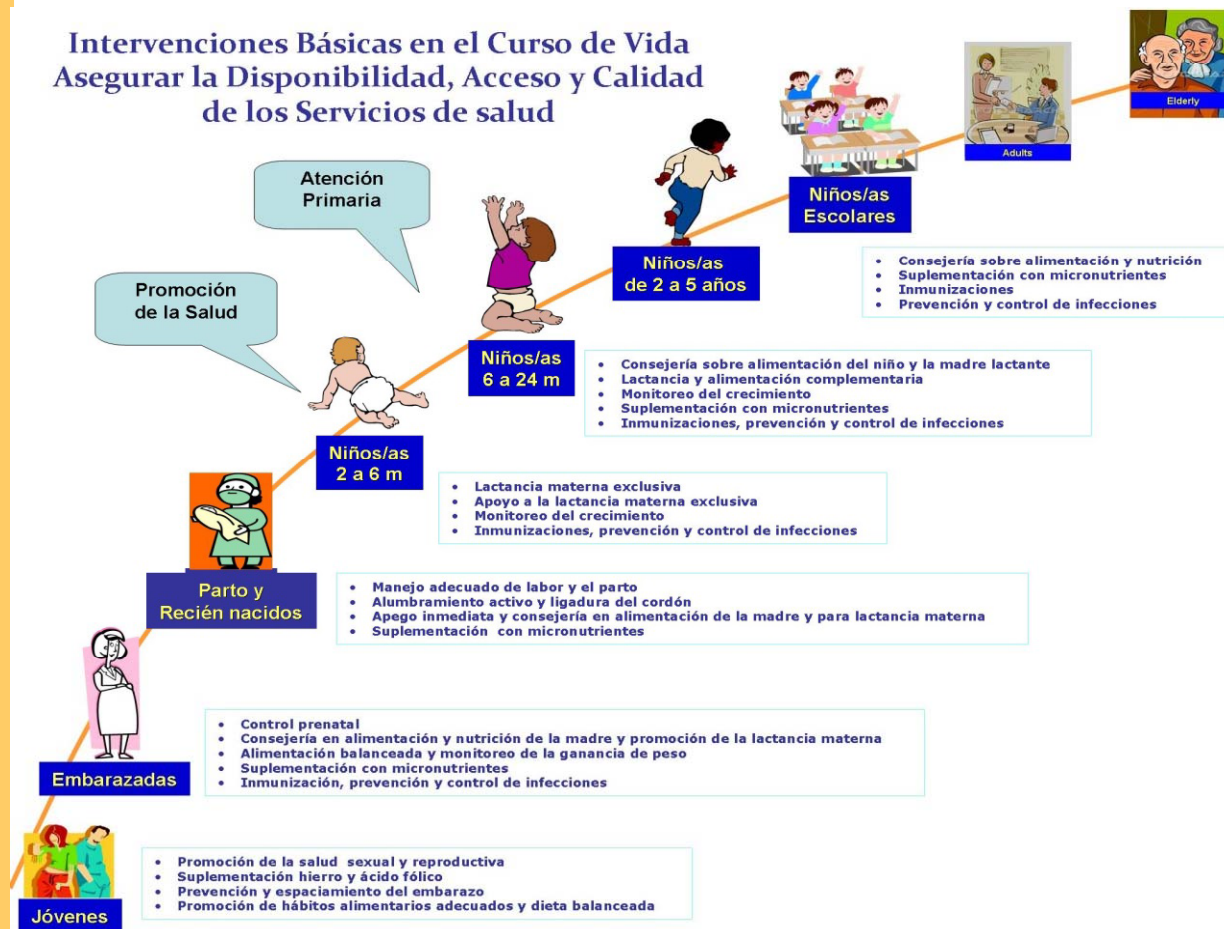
Intervenciones Básicas en el Curso de Vida
Asegurar la Disponibilidad, Acceso y Calidad de los Servicios de salud

Elderly

Adults

Niños/as Escolares

- Consejería sobre alimentación y nutrición
- Suplementación con micronutrientes
- Inmunizaciones
- Prevención y control de infecciones

Atención Primaria

Niños/as de 2 a 5 años

Promoción de la Salud

Niños/as 6 a 24 m

- Consejería sobre alimentación del niño y la madre lactante
- Lactancia y alimentación complementaria
- Monitoreo del crecimiento
- Suplementación con micronutrientes
- Inmunizaciones, prevención y control de infecciones

Niños/as 2 a 6 m

- Lactancia materna exclusiva
- Apoyo a la lactancia materna exclusiva
- Monitoreo del crecimiento
- Inmunizaciones, prevención y control de infecciones

Parto y Recién nacidos

- Manejo adecuado de labor y el parto
- Alumbramiento activo y ligadura del cordón
- Apego inmediata y consejería en alimentación de la madre y para lactancia materna
- Suplementación con micronutrientes

Embarazadas

- Control prenatal
- Consejería en alimentación y nutrición de la madre y promoción de la lactancia materna
- Alimentación balanceada y monitoreo de la ganancia de peso
- Suplementación con micronutrientes
- Inmunización, prevención y control de infecciones

Jóvenes

- Promoción de la salud sexual y reproductiva
- Suplementación hierro y ácido fólico
- Prevención y espaciamiento del embarazo
- Promoción de hábitos alimentarios adecuados y dieta balanceada